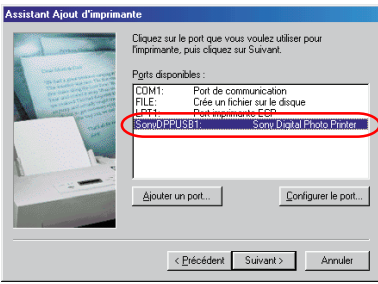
Assistant Ajout d'imprimante

Cliquez sur le port que vous voulez utiliser pour l'imprimante, puis cliquez sur Suivant.

Ports disponibles :

| | |
|---|---|
| COM1: | Port de communication |
| FILE: | Crée un fichier sur le disque |
| LPT1: | Port imprimante ECP |
| SonyDPPUSB1: | Sony Digital Photo Printer ... |

Ajouter un port...

Configurer le port...

< Précédent

Suivant >

Annuler